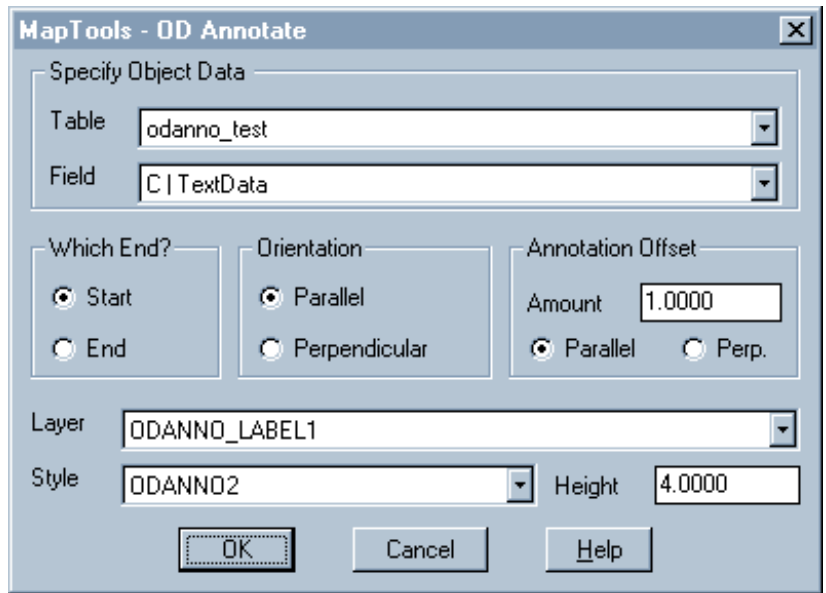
MapTools - OD Annotate

Specify Object Data

Table odanno_test

Field C | TextData

Which End?

Start

End

Orientation

Parallel

Perpendicular

Annotation Offset

Amount 1.0000

Parallel

Perp.

Layer ODANNO_LABEL1

Style ODANNO2

Height 4.0000

OK

Cancel

Help